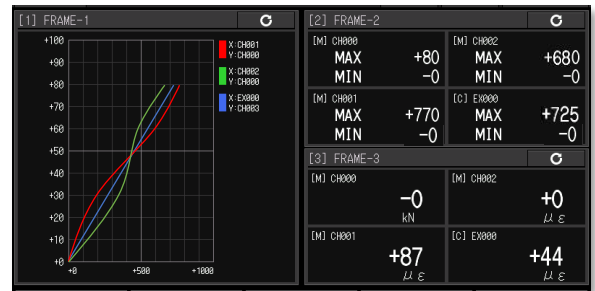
[1] FRAME-1

+100
+90
+80
+70
+60
+50
+40
+30
+20
+10
+0

+0
+500
+1000

X:CH001
Y:CH000
X:CH002
Y:CH000
X:EX000
Y:CH003

[2] FRAME-2

[M] CH000
MAX +80
MIN -0

[M] CH002
MAX +680
MIN -0

[M] CH001
MAX +770
MIN -0

[C] EX000
MAX +725
MIN -0

[3] FRAME-3

[M] CH000
-0
kN

[M] CH002
+0
$\mu\varepsilon$

[M] CH001
+87
$\mu\varepsilon$

[C] EX000
+44
$\mu\varepsilon$